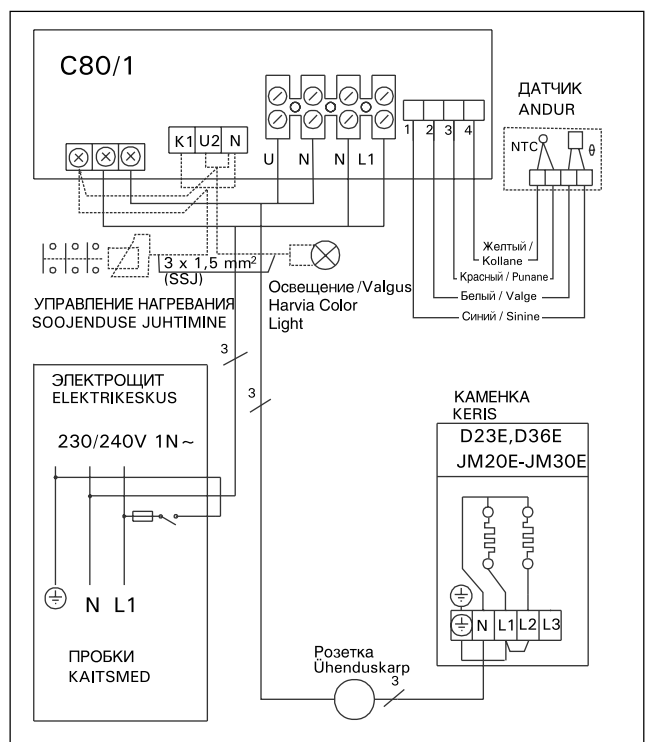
C80/1

ДАТЧИК
ANDUR

K1 U2 N

U N N L1

1 2 3 4

NTC θ

Желтый / Kollane

Красный / Punane

Белый / Valge

Синий / Sinine

3 x 1,5 mm²
(SSJ)

УПРАВЛЕНИЕ НАГРЕВАНИЯ
SOOJENDUSE JUHTIMINE

Освещение / Valgus
Harvia Color
Light

3

3

ЭЛЕКТРОЩИТ
ELEKTRIKESKUS

230/240V 1N ~

N L1

ПРОБКИ
KAITSMED

КАМЕНКА
KERIS

D23E, D36E
JM20E-JM30E

N L1 L2 L3

Розетка
Ühenduskarp

3